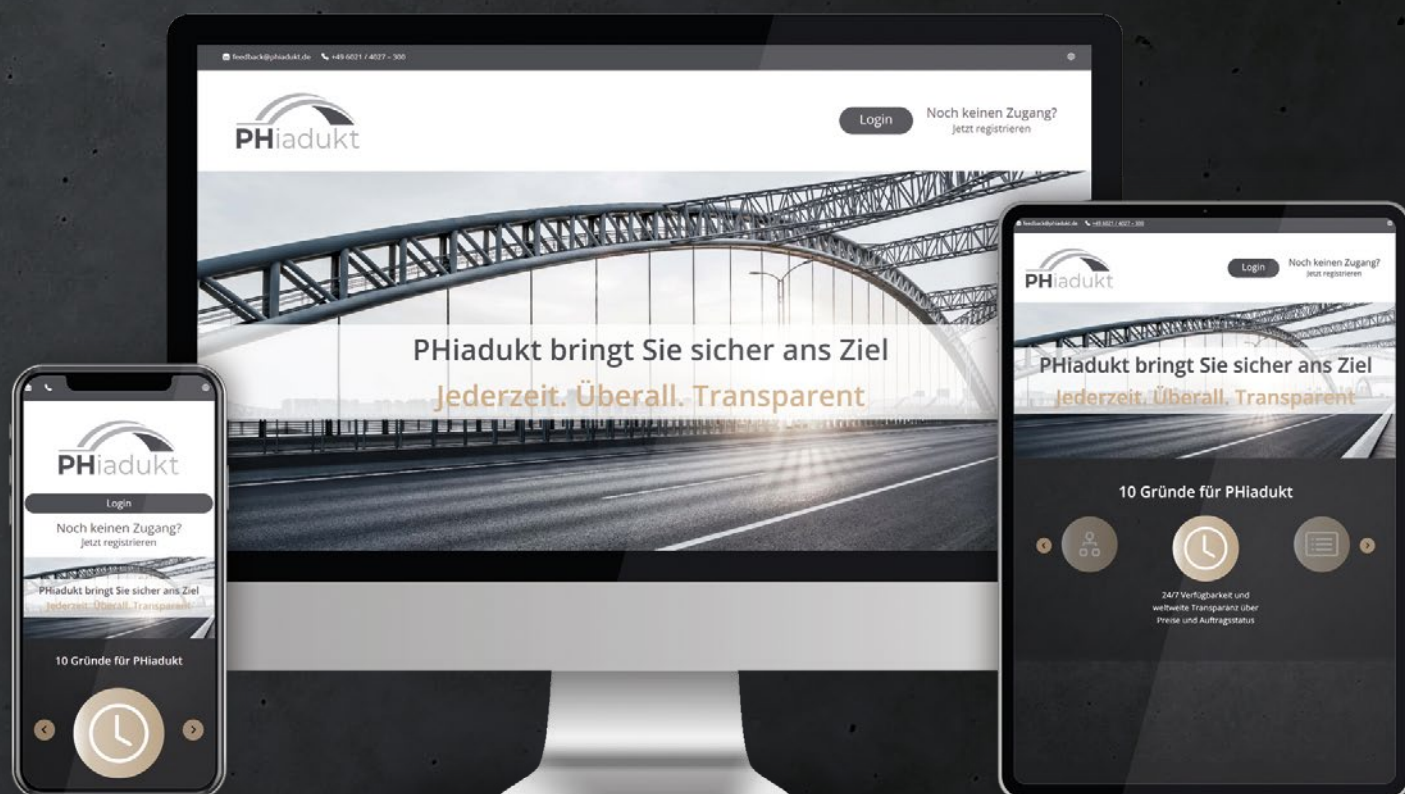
feedback@phiadukt.de +49 6021 / 4027 – 300

PHiadukt

Login

Noch keinen Zugang?
Jetzt registrieren

PHiadukt bringt Sie sicher ans Ziel
Jederzeit. Überall. Transparent

feedback@phiadukt.de +49 6021 / 4027 – 300

PHiadukt

Login

Noch keinen Zugang?
Jetzt registrieren

PHiadukt bringt Sie sicher ans Ziel
Jederzeit. Überall. Transparent

10 Gründe für PHiadukt

24/7 Verfügbarkeit und weltweite Transparanz über Preise und Auftragsstatus

PHiadukt

Login

Noch keinen Zugang?
Jetzt registrieren

PHiadukt bringt Sie sicher ans Ziel
Jederzeit. Überall. Transparent

10 Gründe für PHiadukt